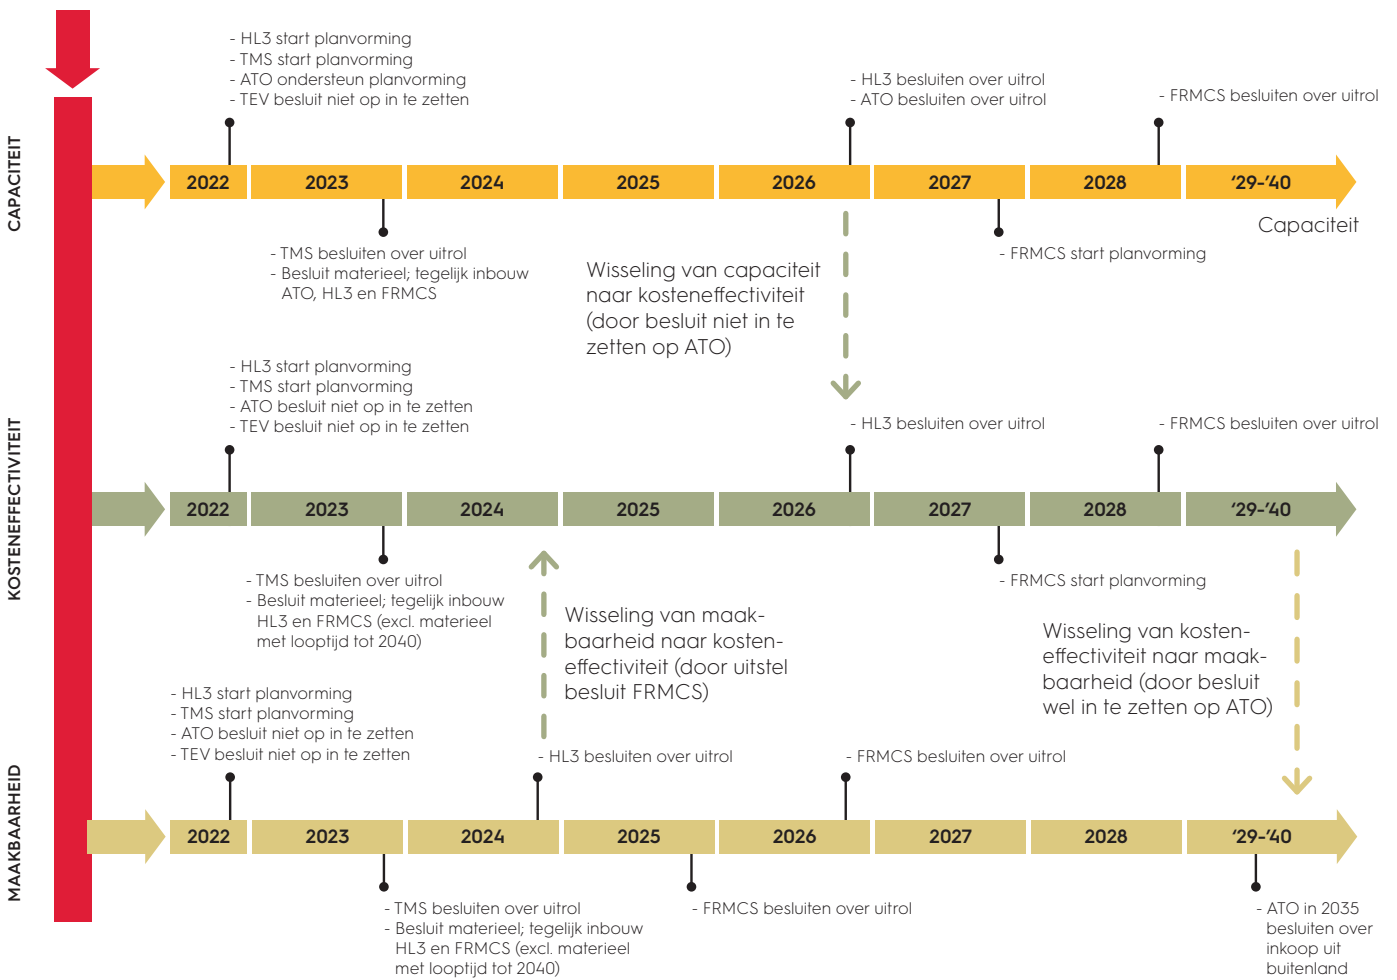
CAPACITEIT

- HL3 start planvorming
- TMS start planvorming
- ATO ondersteun planvorming
- TEV besluit niet op in te zetten

- HL3 besluiten over uitrol
- ATO besluiten over uitrol

- FRMCS besluiten over uitrol

| 2022 | 2023 | 2024 | 2025 | 2026 | 2027 | 2028 | '29-'40 |
|---|---|---|---|---|---|---|---|

Capaciteit

- TMS besluiten over uitrol
- Besluit materieel; tegelijk inbouw ATO, HL3 en FRMCS

Wisseling van capaciteit naar kosteneffectiviteit (door besluit niet in te zetten op ATO)

- FRMCS start planvorming

KOSTENEFFECTIVITEIT

- HL3 start planvorming
- TMS start planvorming
- ATO besluit niet op in te zetten
- TEV besluit niet op in te zetten

- HL3 besluiten over uitrol

- FRMCS besluiten over uitrol

| 2022 | 2023 | 2024 | 2025 | 2026 | 2027 | 2028 | '29-'40 |
|---|---|---|---|---|---|---|---|

- TMS besluiten over uitrol
- Besluit materieel; tegelijk inbouw HL3 en FRMCS (excl. materieel met looptijd tot 2040)

Wisseling van maakbaarheid naar kosteneffectiviteit (door uitstel besluit FRMCS)

- FRMCS start planvorming

Wisseling van kosteneffectiviteit naar maakbaarheid (door besluit wel in te zetten op ATO)

MAAKBAARHEID

- HL3 start planvorming
- TMS start planvorming
- ATO besluit niet op in te zetten
- TEV besluit niet op in te zetten

- HL3 besluiten over uitrol

- FRMCS besluiten over uitrol

| 2022 | 2023 | 2024 | 2025 | 2026 | 2027 | 2028 | '29-'40 |
|---|---|---|---|---|---|---|---|

- TMS besluiten over uitrol
- Besluit materieel; tegelijk inbouw HL3 en FRMCS (excl. materieel met looptijd tot 2040)

- FRMCS besluiten over uitrol

- ATO in 2035 besluiten over inkoop uit buitenland